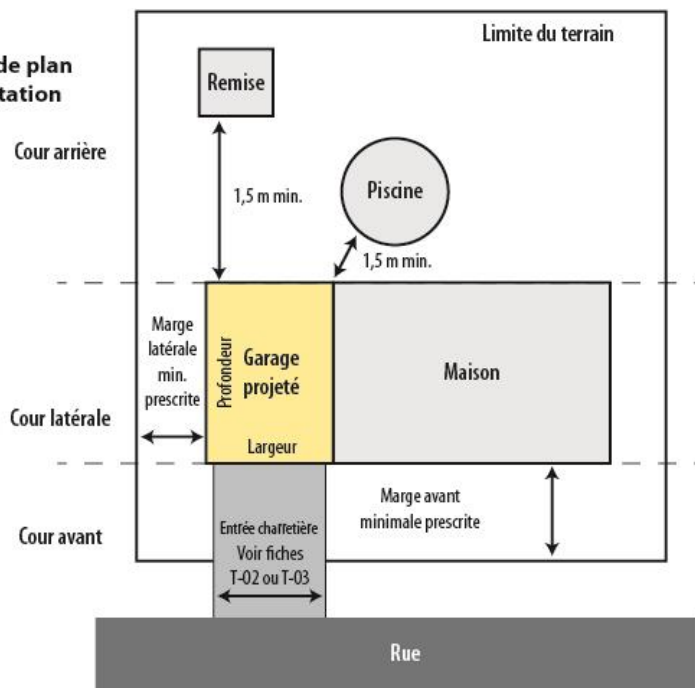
de plan
tation

Limite du terrain

Remise

Cour arrière

1,5 m min.

Piscine

1,5 m min.

Marge latérale min. prescrite

Profondeur

Garage projeté

Maison

Cour latérale

Largeur

Marge avant minimale prescrite

Cour avant

Entrée charretière Voir fiches T-02 ou T-03

Rue